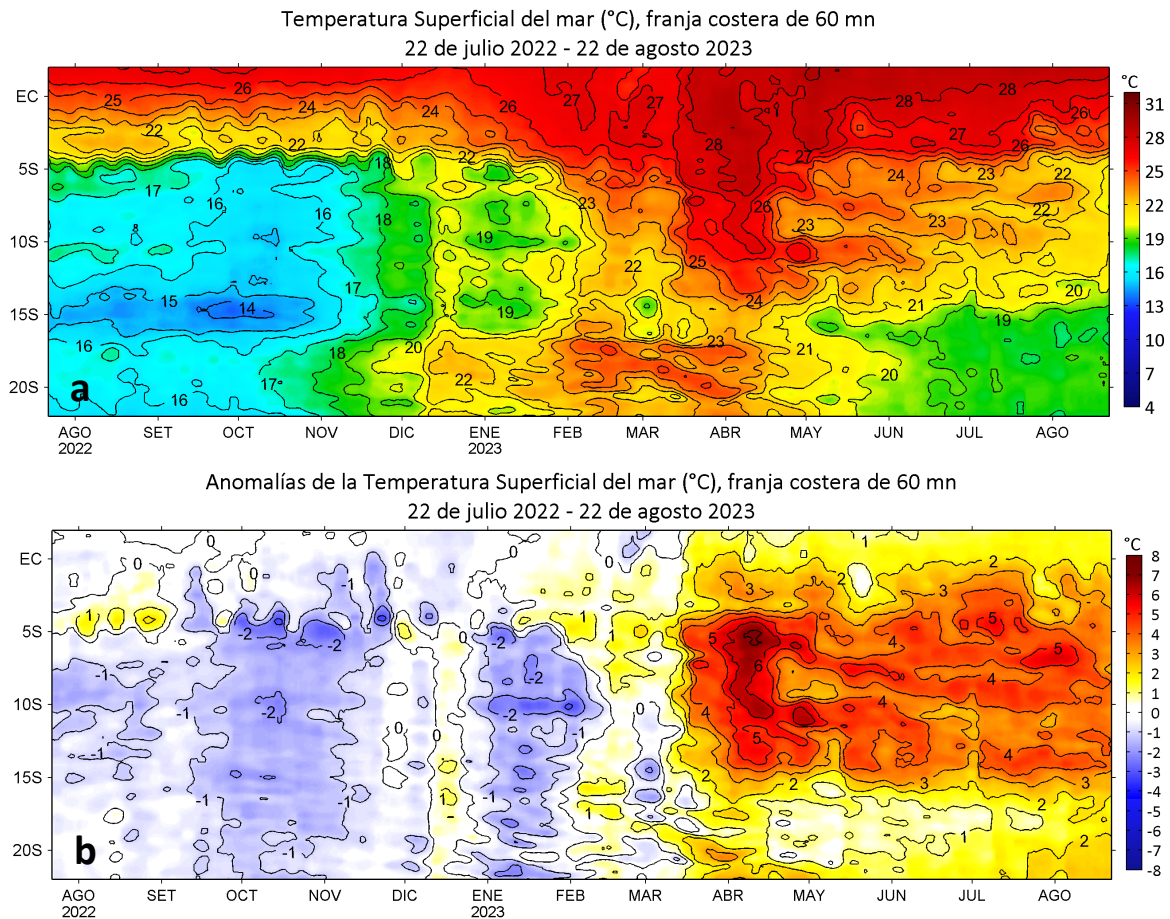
Temperatura Superficial del mar (°C), franja costera de 60 mn
22 de julio 2022 - 22 de agosto 2023

°C
31
28
25
22
19
16
13
10
7
4

EC
5S
10S
15S
20S

26 25 24 22 22 18 22 26 27 27 28 28 27 26 17 16 16 18 23 28 27 24 23 22 19 26 23 23 22 22 25 17 15 14 19 24 21 20 16 18 20 23 21 19 17 22 20

a

AGO 2022 SET OCT NOV DIC ENE 2023 FEB MAR ABR MAY JUN JUL AGO

Anomalías de la Temperatura Superficial del mar (°C), franja costera de 60 mn
22 de julio 2022 - 22 de agosto 2023

°C
8
7
6
5
4
3
2
1
0
-1
-2
-3
-4
-5
-6
-7
-8

EC
5S
10S
15S
20S

0 0 0 -1 0 1 2 3 2 3 1 -2 -2 1 0 -2 5 2 5 5 -1 -2 6 4 5 -1 -2 -2 -2 -1 0 4 4 4 0 5 1 -1 -1 0 4 2 -1 -1 1 -1 2 2 3 3 1 -1 2 2 1

b

AGO 2022 SET OCT NOV DIC ENE 2023 FEB MAR ABR MAY JUN JUL AGO